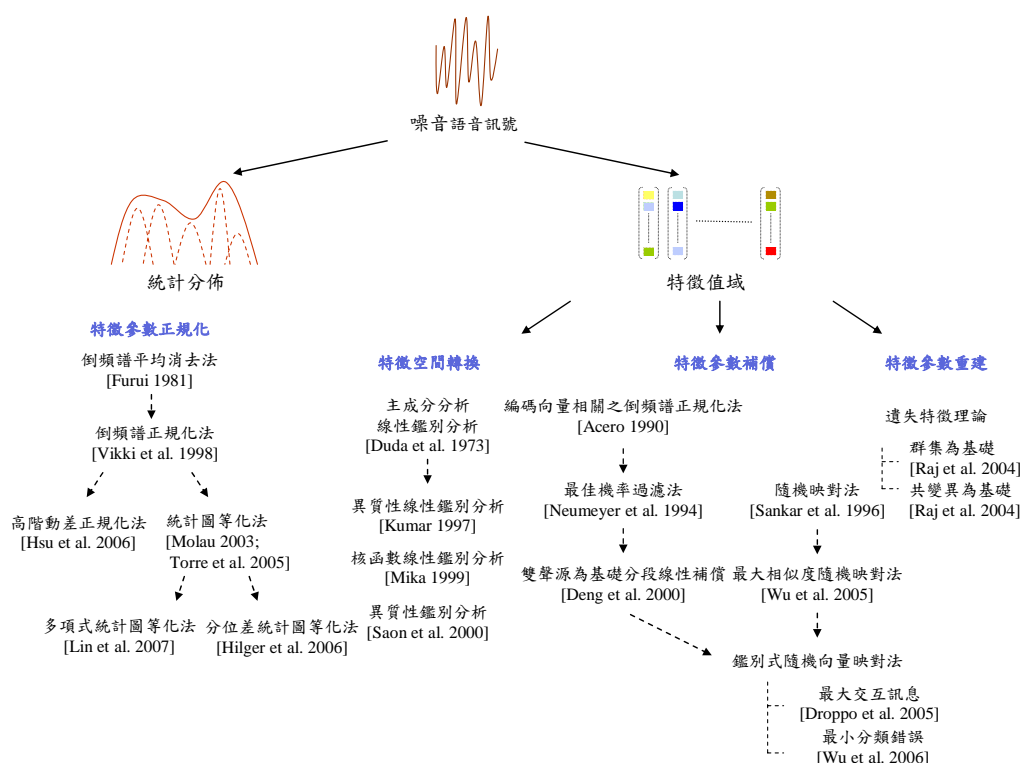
噪音語音訊號

統計分佈

特徵值域

特徵參數正規化

倒頻譜平均消去法
[Furui 1981]

倒頻譜正規化法
[Vikki et al. 1998]

高階動差正規化法
[Hsu et al. 2006]

統計圖等化法
[Molau 2003; Torre et al. 2005]

多項式統計圖等化法
[Lin et al. 2007]

分位差統計圖等化法
[Hilger et al. 2006]

特徵空間轉換

主成分分析
線性鑑別分析
[Duda et al. 1973]

異質性線性鑑別分析
[Kumar 1997]

核函數線性鑑別分析
[Mika 1999]

異質性鑑別分析
[Saon et al. 2000]

特徵參數補償

編碼向量相關之倒頻譜正規化法
[Acero 1990]

最佳機率過濾法
[Neumeyer et al. 1994]

雙聲源為基礎分段線性補償
[Deng et al. 2000]

特徵參數重建

遺失特徵理論

群集為基礎
[Raj et al. 2004]

共變異為基礎
[Raj et al. 2004]

隨機映對法
[Sankar et al. 1996]

最大相似度隨機映對法
[Wu et al. 2005]

鑑別式隨機向量映對法

最大交互訊息
[Droppo et al. 2005]

最小分類錯誤
[Wu et al. 2006]